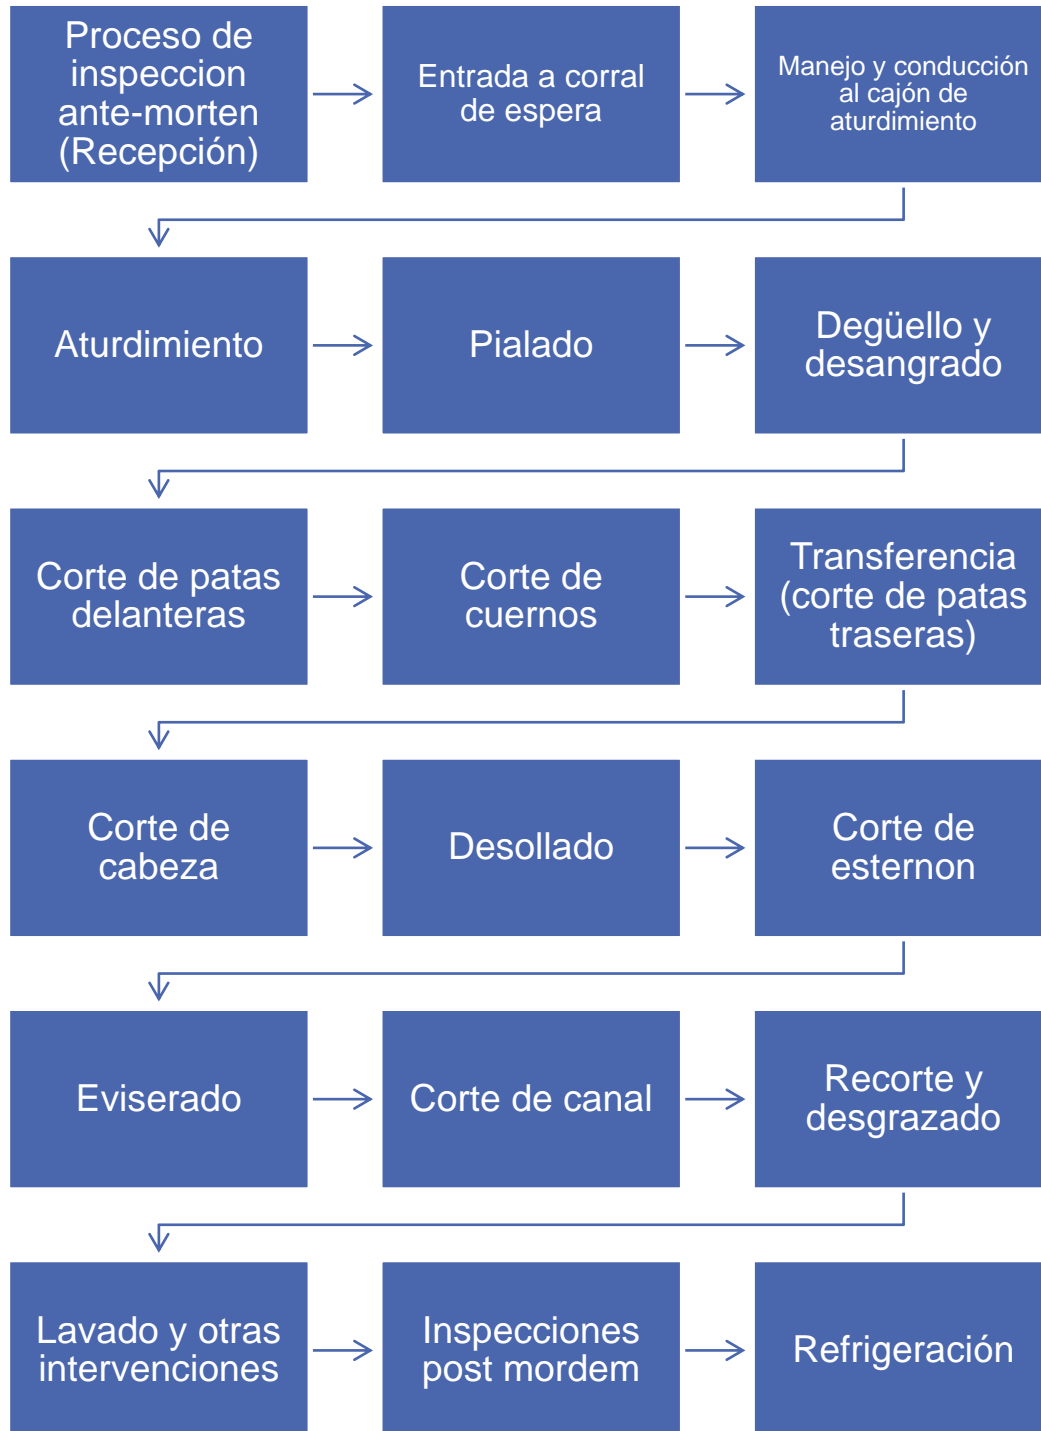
Proceso de inspeccion ante-morten (Recepción)

Entrada a corral de espera

Manejo y conducción al cajón de aturdimiento

Aturdimiento

Pialado

Degüello y desangrado

Corte de patas delanteras

Corte de cuernos

Transferencia (corte de patas traseras)

Corte de cabeza

Desollado

Corte de esternon

Eviserado

Corte de canal

Recorte y desgrazado

Lavado y otras intervenciones

Inspecciones post mordem

Refrigeración